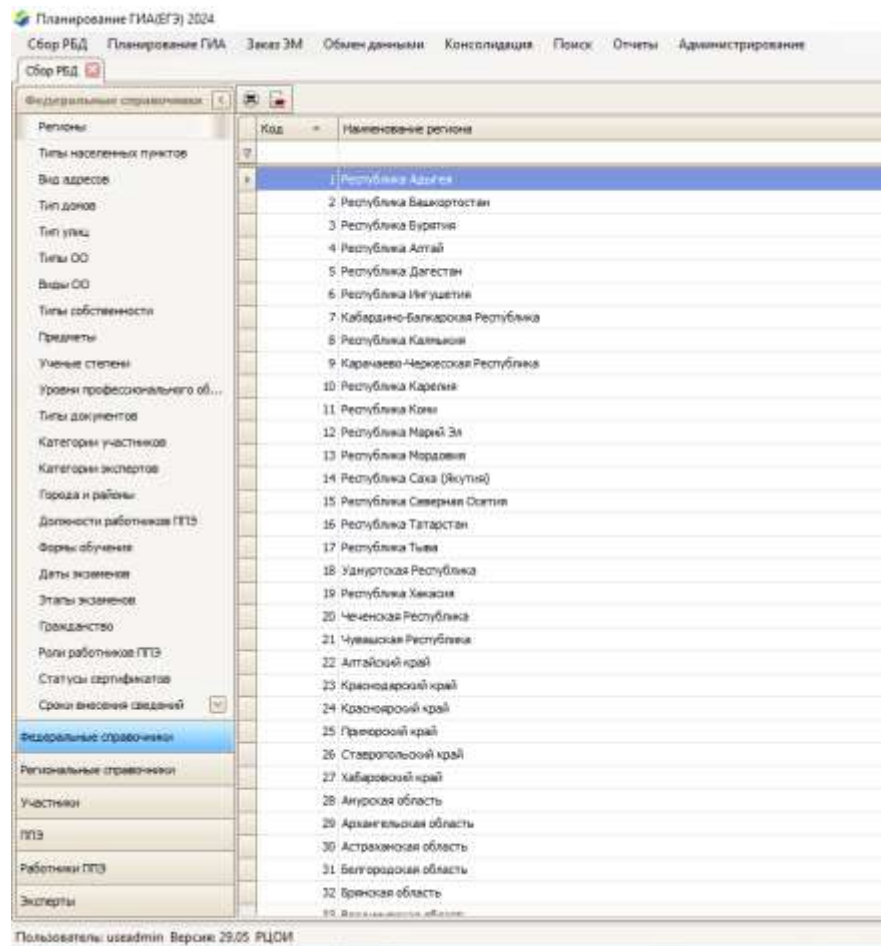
Планирование ГИА(ЕГЭ) 2024

Сбор РБД Планирование ГИА Заказ ЭМ Обмен данными Консолидация Поиск Отчеты Администрирование

Сбор РБД

Федеральные справочники

Регионы
Типы населенных пунктов
Вид адресов
Тип домов
Тип улиц
Типы ОО
Виды ОО
Типы собственности
Предметы
Ученые степени
Уровни профессионального об...
Типы документов
Категории участников
Категории экспертов
Города и районы
Должности работников ППЭ
Формы обучения
Даты экзаменов
Этапы экзаменов
Гражданство
Роли работников ППЭ
Статусы сертификатов
Сроки внесения сведений

Федеральные справочники
Региональные справочники
Участники
ППЭ
Работники ППЭ
Эксперты

| Код | Наименование региона |
|---|---|
| 1 | Республика Адыгея |
| 2 | Республика Башкортостан |
| 3 | Республика Бурятия |
| 4 | Республика Алтай |
| 5 | Республика Дагестан |
| 6 | Республика Ингушетия |
| 7 | Кабардино-Балкарская Республика |
| 8 | Республика Калмыкия |
| 9 | Карачаево-Черкесская Республика |
| 10 | Республика Карелия |
| 11 | Республика Коми |
| 12 | Республика Марий Эл |
| 13 | Республика Мордовия |
| 14 | Республика Саха (Якутия) |
| 15 | Республика Северная Осетия |
| 16 | Республика Татарстан |
| 17 | Республика Тыва |
| 18 | Удмуртская Республика |
| 19 | Республика Хакасия |
| 20 | Чеченская Республика |
| 21 | Чувашская Республика |
| 22 | Алтайский край |
| 23 | Краснодарский край |
| 24 | Красноярский край |
| 25 | Приморский край |
| 26 | Ставропольский край |
| 27 | Хабаровский край |
| 28 | Амурская область |
| 29 | Архангельская область |
| 30 | Астраханская область |
| 31 | Белгородская область |
| 32 | Брянская область |
| 33 | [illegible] |

Пользователь: useadmin Версия: 29.05 РЦОИ